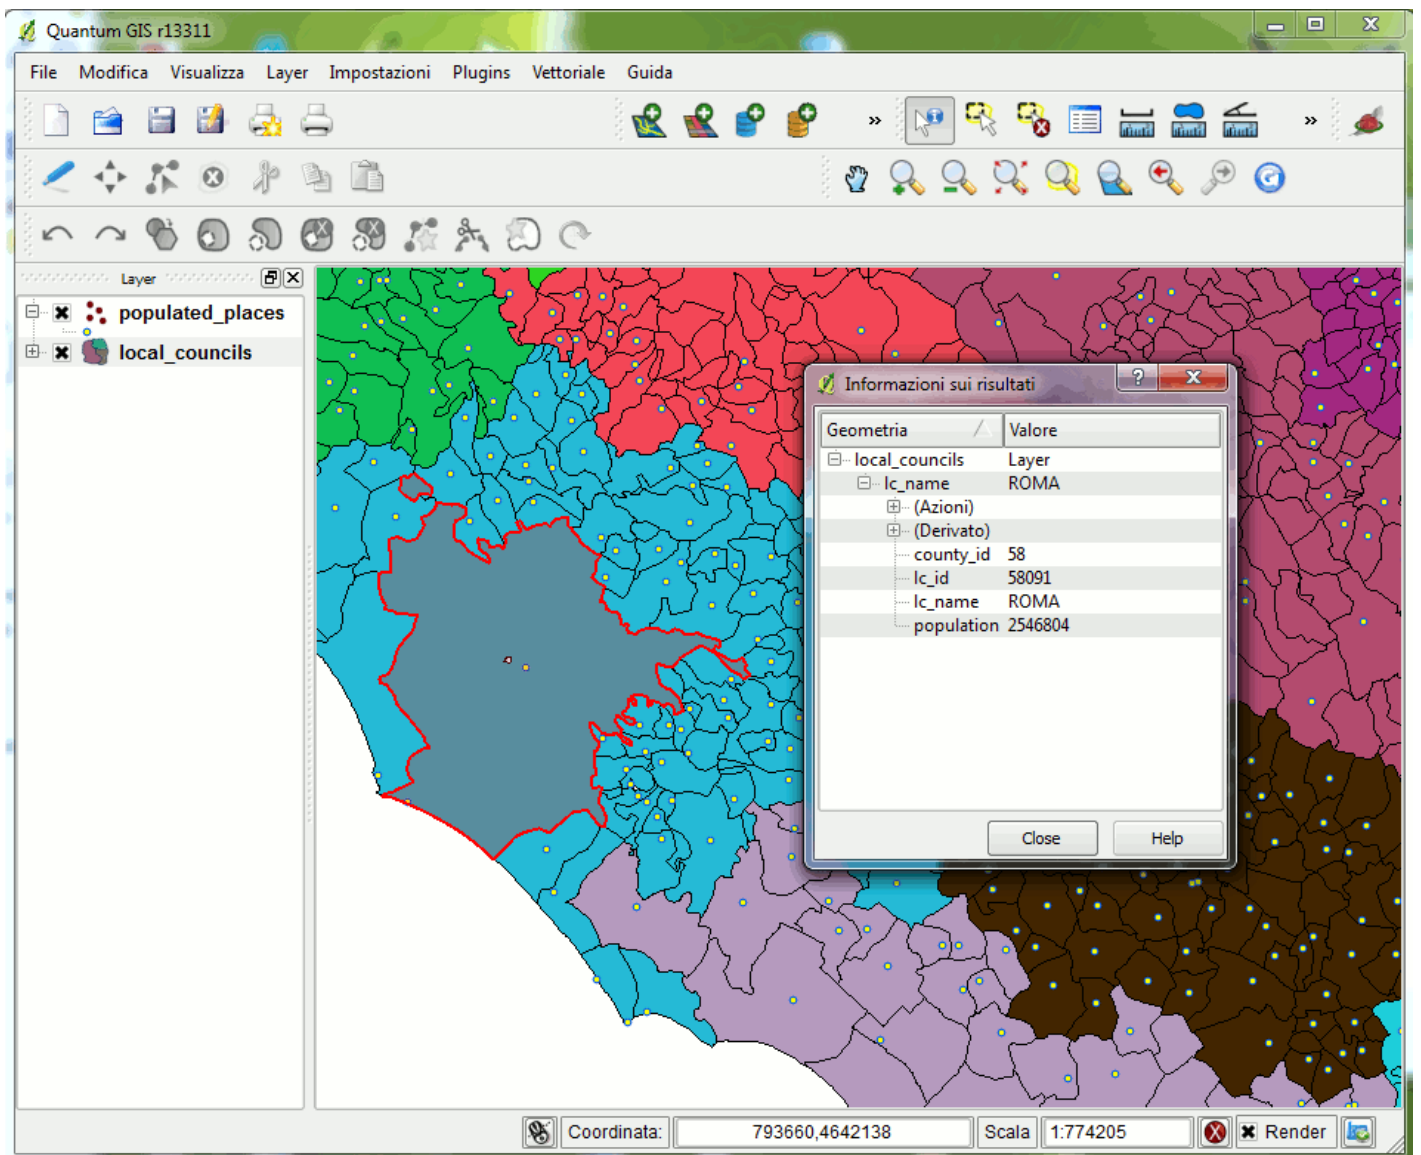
Quantum GIS r13311

File Modifica Visualizza Layer Impostazioni Plugins Vettoriale Guida

Layer

populated_places
local_councils

Informazioni sui risultati

| Geometria | Valore |
|---|---|
| local_councils | Layer |
| lc_name | ROMA |
| (Azioni) | |
| (Derivato) | |
| county_id | 58 |
| lc_id | 58091 |
| lc_name | ROMA |
| population | 2546804 |

Close Help

Coordinata: 793660,4642138 Scala 1:774205 Render